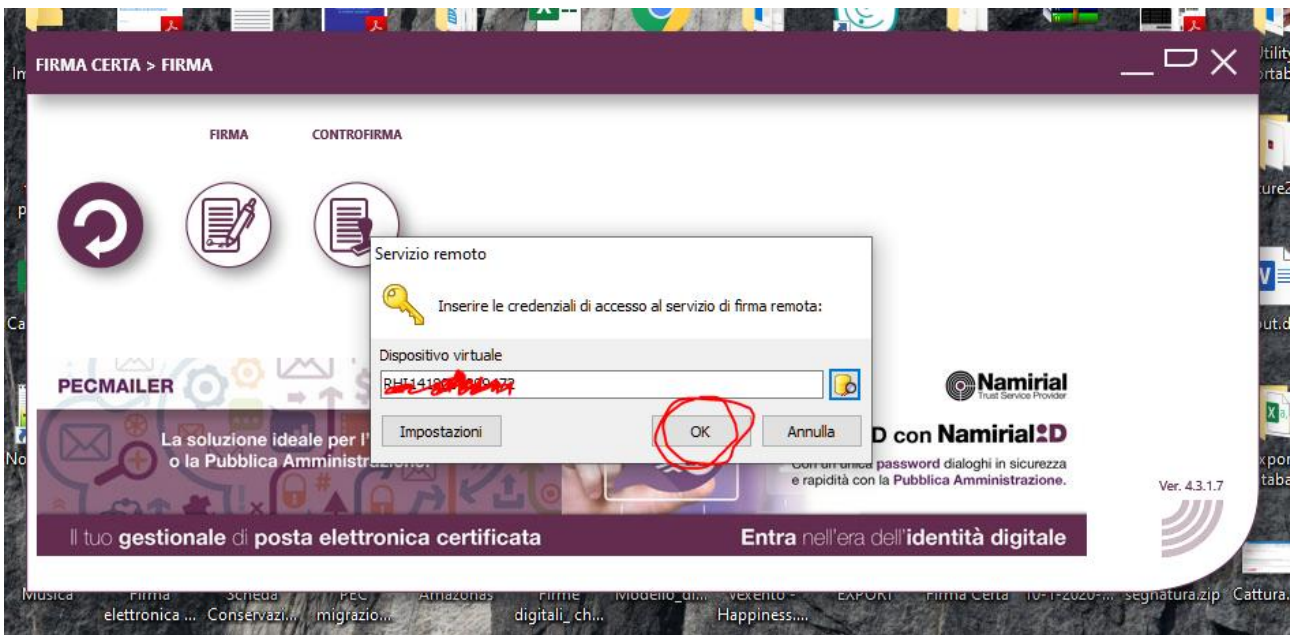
FIRMA CERTA > FIRMA

FIRMA CONTROFIRMA

Servizio remoto

Inserire le credenziali di accesso al servizio di firma remota:

Dispositivo virtuale

RHI41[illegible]

Impostazioni OK Annulla

PECMAILER

La soluzione ideale per l' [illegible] o la Pubblica Amministrazione.

Namirial Trust Service Provider

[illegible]D con Namirial ID

Con un'unica password dialoghi in sicurezza e rapidità con la Pubblica Amministrazione.

Ver. 4.3.1.7

Il tuo gestionale di posta elettronica certificata

Entra nell'era dell'identità digitale

Musica Firma elettronica ... Scheda Conservazi... PEC migrazio... Amazonas Firme digitali_ch... Modello_di... Vexento - Happiness.... EXPORT Firma Certa 10-1-2020-... segnatura.zip Cattura.